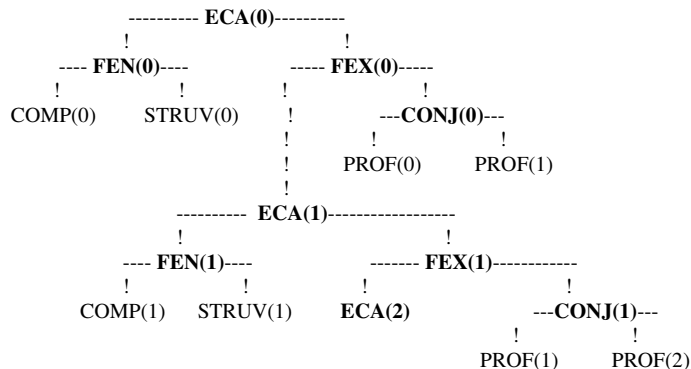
---------- ECA(0)----------
! !
---- FEN(0)---- ----- FEX(0)-----
! ! ! !
COMP(0) STRUV(0) ! ---CONJ(0)---
! ! !
! PROF(0) PROF(1)
!
---------- ECA(1)------------------
! !
---- FEN(1)---- ------- FEX(1)------------
! ! ! !
COMP(1) STRUV(1) ECA(2) ---CONJ(1)---
! !
PROF(1) PROF(2)